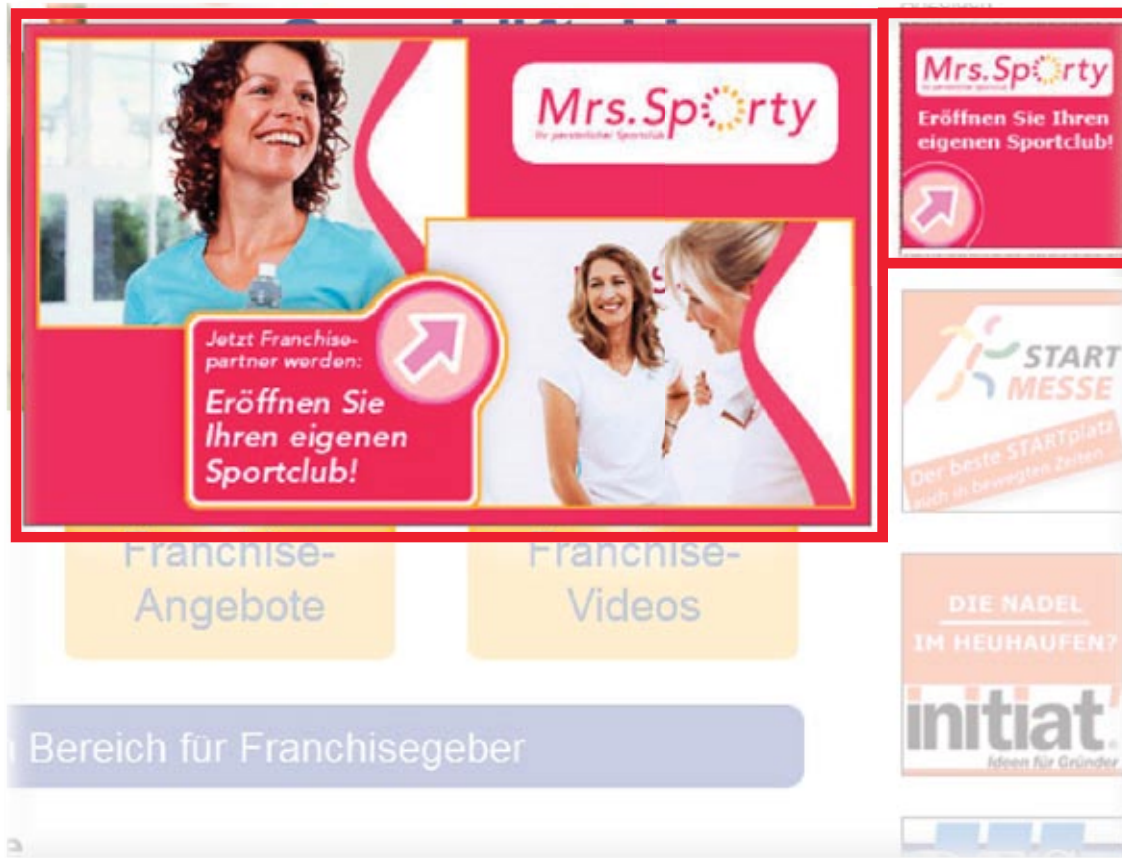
Mrs.Sporty
Ihr persönlicher Sportclub

Jetzt Franchisepartner werden:
Eröffnen Sie Ihren eigenen Sportclub!

Mrs.Sporty
Ihr persönlicher Sportclub
Eröffnen Sie Ihren eigenen Sportclub!

START MESSE
Der beste STARTplatz auch in bewegten Zeiten

Franchise-Angebote

Franchise-Videos

DIE NADEL IM HEUHAUFEN?

initiat
Ideen für Gründer

Bereich für Franchisegeber